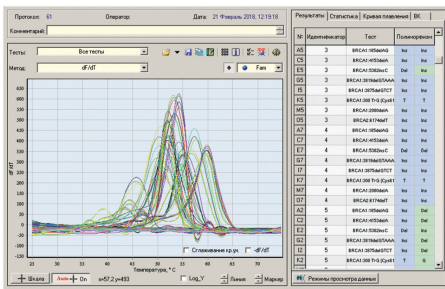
Протокол: 61 Оператор: Дата: 21 Февраль 2018, 12:19:18

Комментарий:

Тесты: Все тесты

Метод: dF/dT

Fam

| Результаты | Статистика | Кривая плавления | ВК |
|---|---|---|---|

| № | Идентификатор | Тест | Полиморфизм |
|---|---|---|---|
| A5 | 3 | BRCA1:185delAG | Ins |
| C5 | 3 | BRCA1:4153delA | Ins |
| E5 | 3 | BRCA1:5382insC | Del |
| G5 | 3 | BRCA1:3819delGTAAA | Ins |
| I5 | 3 | BRCA1:3875delGTCT | Ins |
| K5 | 3 | BRCA1:300 T>G (Cys61 | T |
| M5 | 3 | BRCA2:2080delA | Ins |
| O5 | 3 | BRCA2:6174delT | Ins |
| A7 | 4 | BRCA1:185delAG | Ins |
| C7 | 4 | BRCA1:4153delA | Ins |
| E7 | 4 | BRCA1:5382insC | Del |
| G7 | 4 | BRCA1:3819delGTAAA | Ins |
| I7 | 4 | BRCA1:3875delGTCT | Ins |
| K7 | 4 | BRCA1:300 T>G (Cys61 | T |
| M7 | 4 | BRCA2:2080delA | Ins |
| O7 | 4 | BRCA2:6174delT | Ins |
| A2 | 5 | BRCA1:185delAG | Ins |
| C2 | 5 | BRCA1:4153delA | Ins |
| E2 | 5 | BRCA1:5382insC | Del |
| G2 | 5 | BRCA1:3819delGTAAA | Ins |
| I2 | 5 | BRCA1:3875delGTCT | Ins |
| K2 | 5 | BRCA1:300 T>G (Cys61 | T |

650 600 550 500 450 400 350 300 250 200 150 100 50 0 -50 -100

dF/dT

25 30 35 40 45 50 55 60 65 70 75 80 85 90

Температура, °C

Сглаживание кр.ух. dF/dT

Шкала Auto On x=57.2 y=493 Log_Y Линия Маркер

Режимы просмотра данных